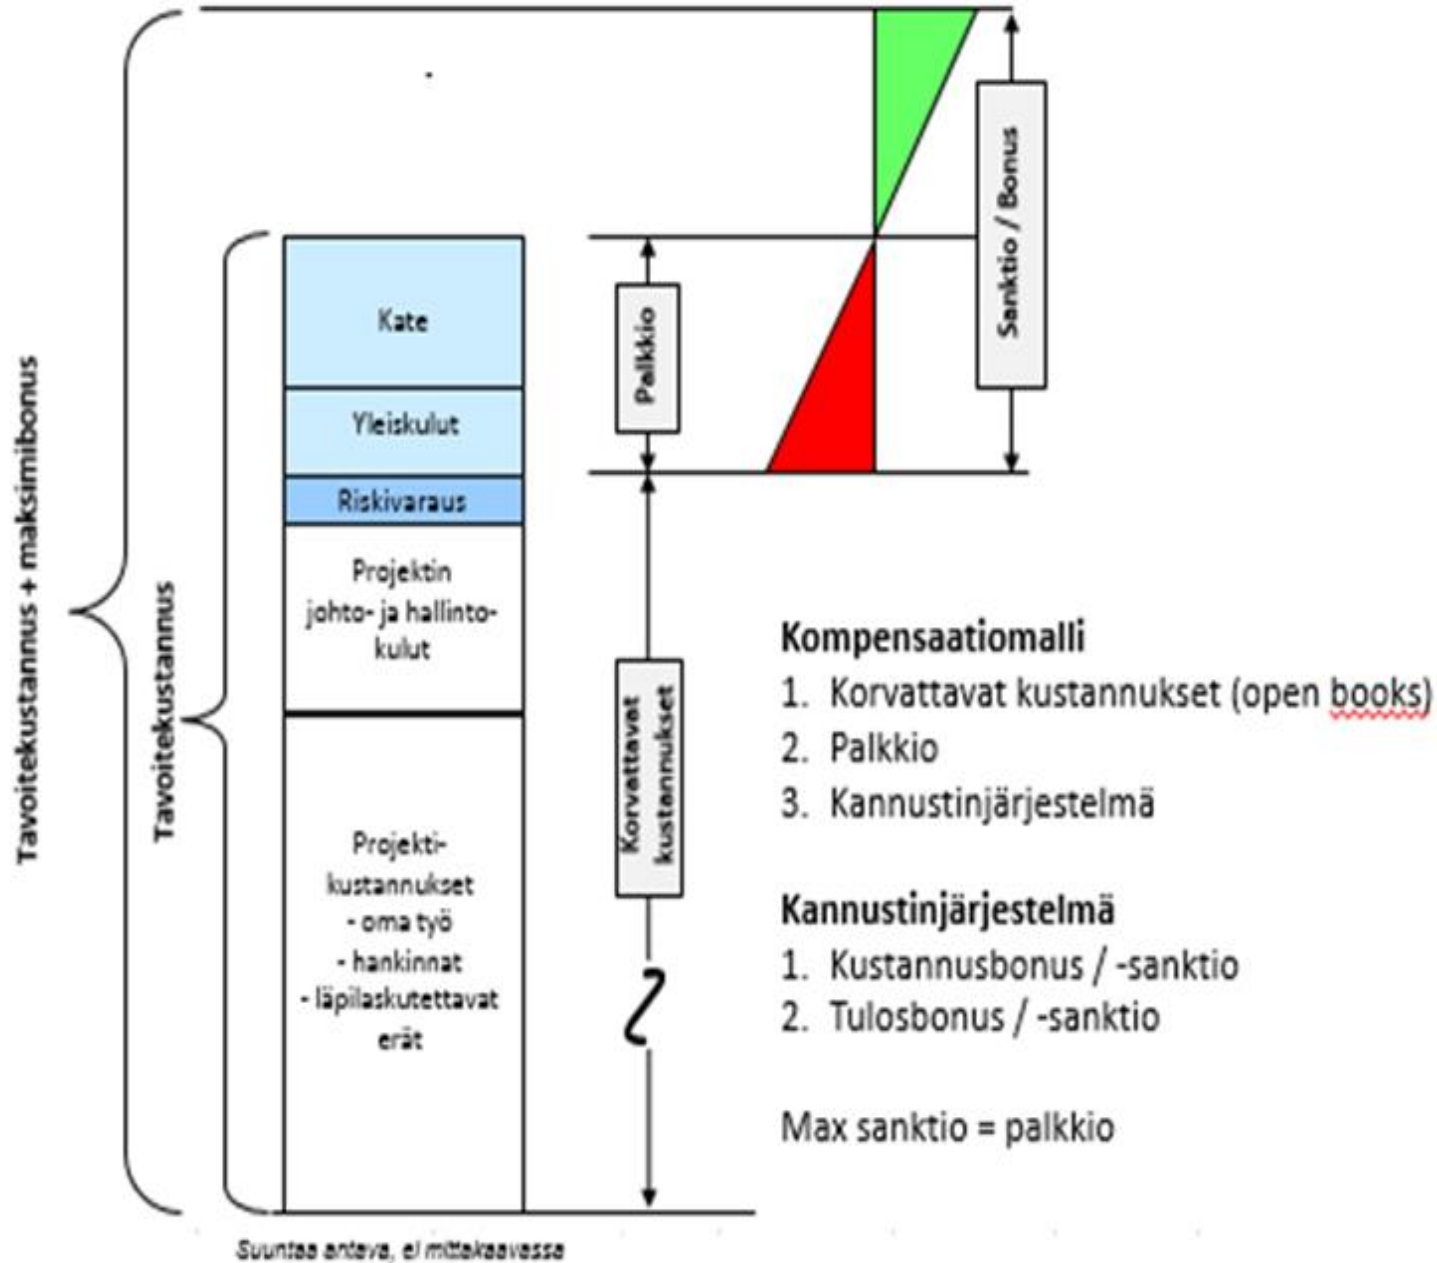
Tavoitekustannus + maksimibonus

Tavoitekustannus

Kate

Yleiskulut

Riskivaraus

Projektin johto- ja hallintokulut

Projektikustannukset
- oma työ
- hankinnat
- läpilaskutettavat erät

Palkkio

Korvattavat kustannukset

Sanktio / Bonus

Kompensaatiomalli
1. Korvattavat kustannukset (open books)
2. Palkkio
3. Kannustinjärjestelmä

Kannustinjärjestelmä
1. Kustannusbonus / -sanktio
2. Tulosbonus / -sanktio

Max sanktio = palkkio

Suuntaa antava, ei mittakaavassa